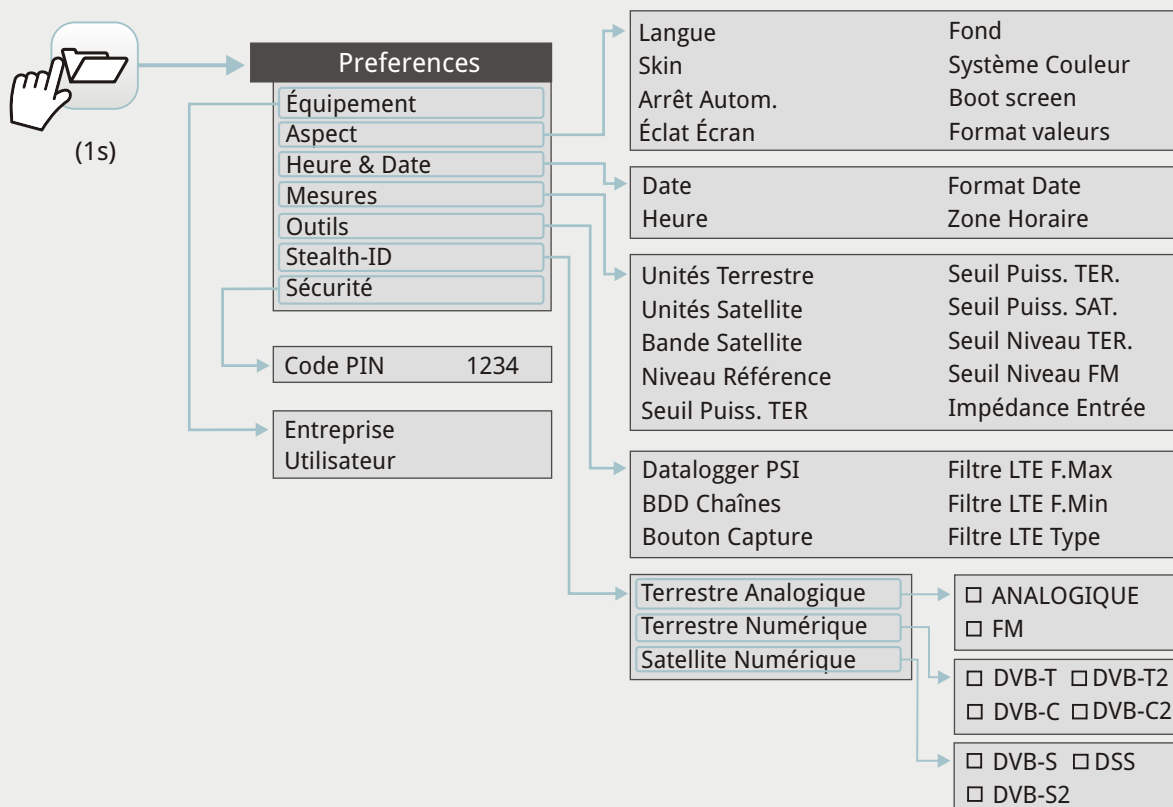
(1s)

Preferences
Équipement
Aspect
Heure & Date
Mesures
Outils
Stealth-ID
Sécurité

Code PIN 1234

Entreprise
Utilisateur

Langue
Skin
Arrêt Autom.
Éclat Écran

Fond
Système Couleur
Boot screen
Format valeurs

Date
Heure

Format Date
Zone Horaire

Unités Terrestre
Unités Satellite
Bande Satellite
Niveau Référence
Seuil Puiss. TER

Seuil Puiss. TER.
Seuil Puiss. SAT.
Seuil Niveau TER.
Seuil Niveau FM
Impédance Entrée

Datalogger PSI
BDD Chaînes
Bouton Capture

Filtre LTE F.Max
Filtre LTE F.Min
Filtre LTE Type

Terrestre Analogique
Terrestre Numérique
Satellite Numérique

□ ANALOGIQUE
□ FM

□ DVB-T □ DVB-T2
□ DVB-C □ DVB-C2

□ DVB-S □ DSS
□ DVB-S2